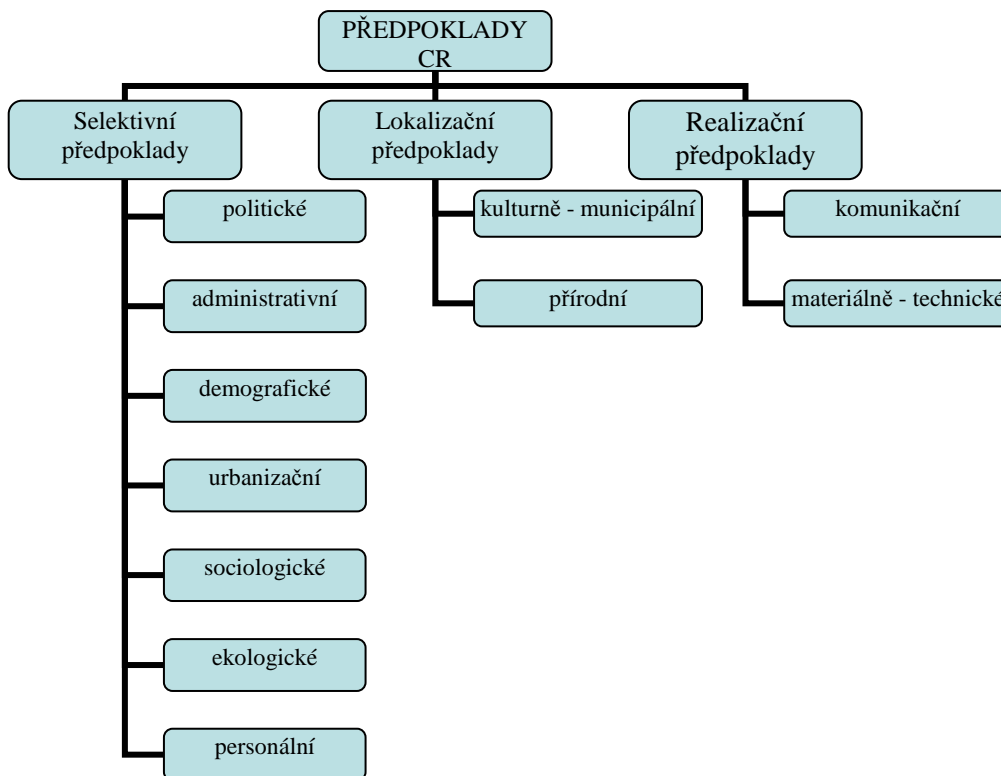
PŘEDPOKLADY CR

Selektivní předpoklady

politické

administrativní

demografické

urbanizační

sociologické

ekologické

personální

Lokalizační předpoklady

kulturně - municipální

přírodní

Realizační předpoklady

komunikační

materiálně - technické